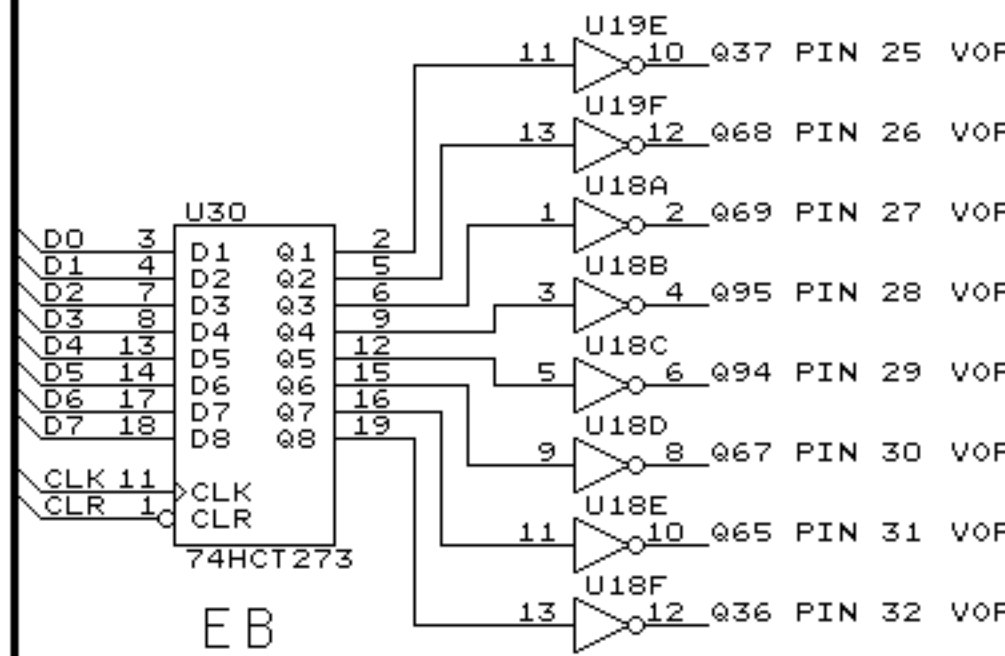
U19E
11 10 Q37 PIN 25 VOF
U19F
13 12 Q68 PIN 26 VOF
U18A
1 2 Q69 PIN 27 VOF
U18B
3 4 Q95 PIN 28 VOF
U18C
5 6 Q94 PIN 29 VOF
U18D
9 8 Q67 PIN 30 VOF
U18E
11 10 Q65 PIN 31 VOF
U18F
13 12 Q36 PIN 32 VOF

U30
D0 3 D1 Q1 2
D1 4 D2 Q2 5
D2 7 D3 Q3 6
D3 8 D4 Q4 9
D4 13 D5 Q5 12
D5 14 D6 Q6 15
D6 17 D7 Q7 16
D7 18 D8 Q8 19
CLK 11 CLK
CLR 1 CLR
74HCT273

EB